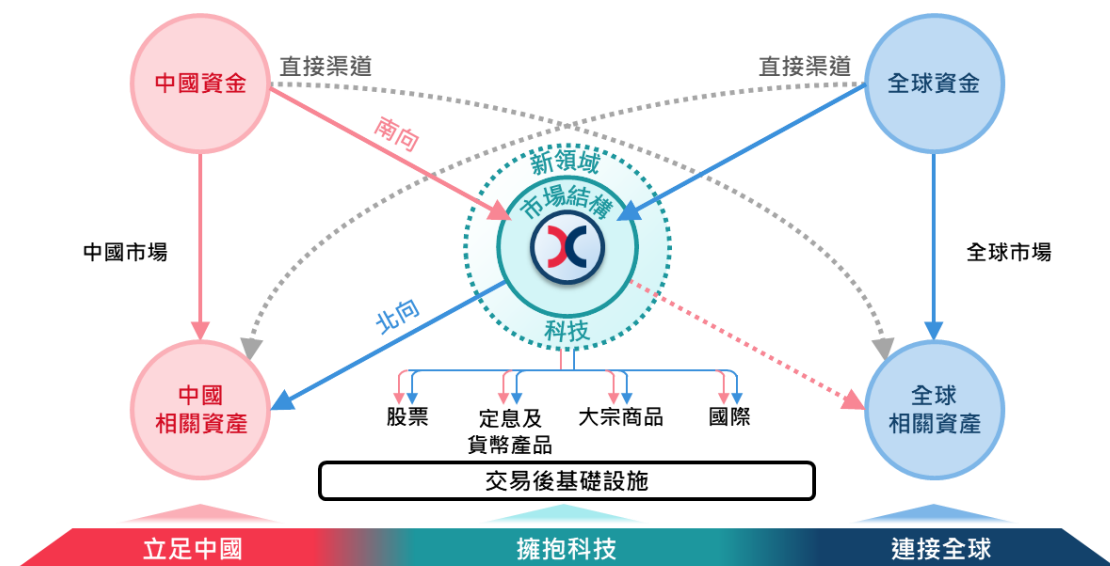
中國資金

直接渠道

直接渠道

全球資金

南向

新領域

市場結構

中國市場

全球市場

北向

科技

中國
相關資產

股票

定息及
貨幣產品

大宗商品

國際

全球
相關資產

交易後基礎設施

立足中國

擁抱科技

連接全球